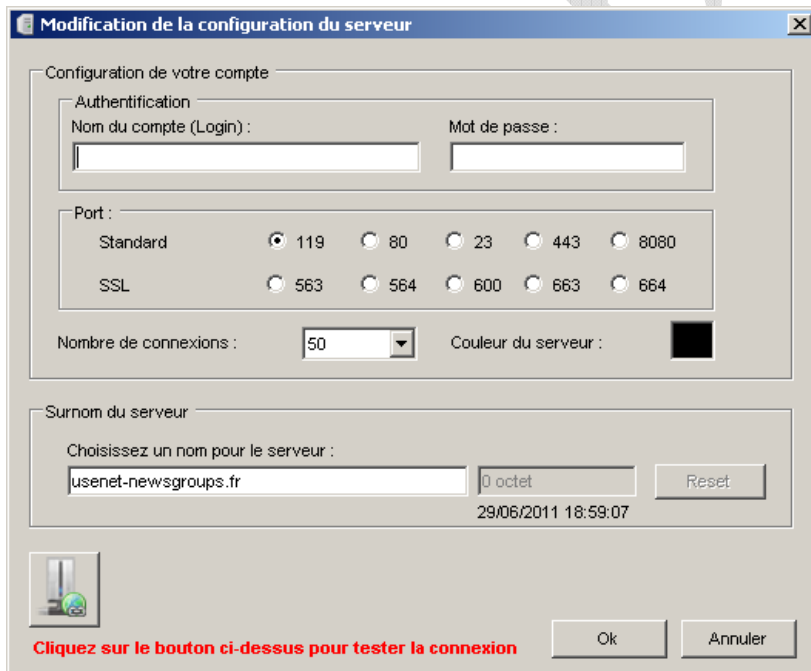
Modification de la configuration du serveur

Configuration de votre compte

Authentification

Nom du compte (Login) :

Mot de passe :

Port :

Standard 119 80 23 443 8080

SSL 563 564 600 663 664

Nombre de connexions : 50

Couleur du serveur :

Surnom du serveur

Choisissez un nom pour le serveur :

usenet-newsgroups.fr

0 octet

Reset

29/06/2011 18:59:07

Cliquez sur le bouton ci-dessus pour tester la connexion

Ok

Annuler